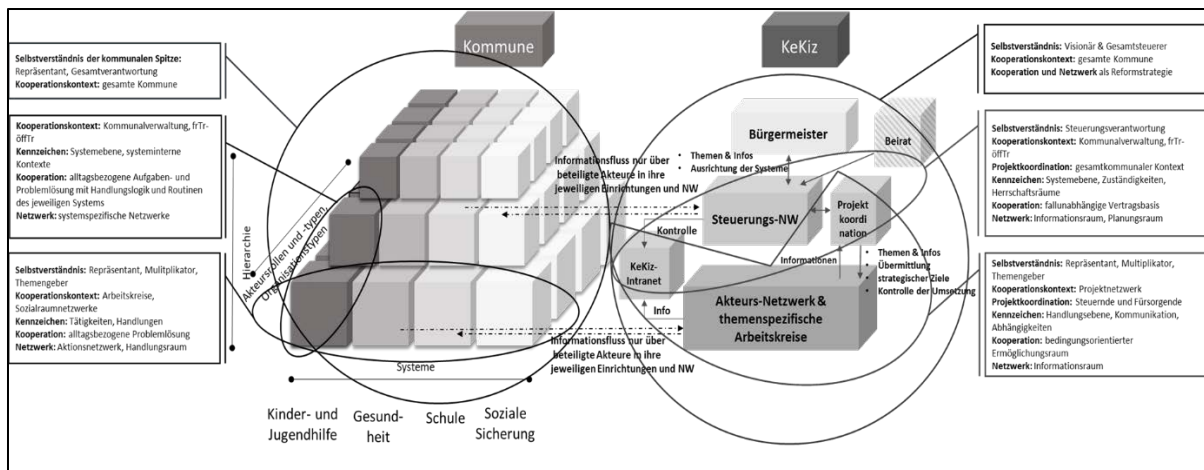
Selbstverständnis der kommunalen Spitze: Repräsentant, Gesamtverantwortung
Kooperationskontext: gesamte Kommune

Kooperationskontext: Kommunalverwaltung, frTr-öffTr
Kennzeichen: Systemebene, systeminterne Kontexte
Kooperation: alltagsbezogene Aufgaben- und Problemlösung mit Handlungslogik und Routinen des jeweiligen Systems
Netzwerk: systemspezifische Netzwerke

Selbstverständnis: Repräsentant, Mulitplikator, Themengeber
Kooperationskontext: Arbeitskreise, Sozialraumnetzwerke
Kennzeichen: Tätigkeiten, Handlungen
Kooperation: alltagsbezogene Problemlösung
Netzwerk: Aktionsnetzwerk, Handlungsraum

Kommune

KeKiz

Hierarchie

Akteursrollen und -typen, Organisationstypen

Systeme

Kinder- und Jugendhilfe

Gesundheit

Schule

Soziale Sicherung

Informationsfluss nur über beteiligte Akteure in ihre jeweiligen Einrichtungen und NW

Informationsfluss nur über beteiligte Akteure in ihre jeweiligen Einrichtungen und NW

Bürgermeister

Beirat

• Themen & Infos
• Ausrichtung der Systeme

Steuerungs-NW

Projekt koordi nation

Kontrolle

KeKiz-Intranet

Informationen

• Themen & Infos
• Übermittlung strategischer Ziele
• Kontrolle der Umsetzung

Info

Akteurs-Netzwerk & themenspezifische Arbeitskreise

Selbstverständnis: Visionär & Gesamtsteuerer
Kooperationskontext: gesamte Kommune
Kooperation und Netzwerk als Reformstrategie

Selbstverständnis: Steuerungsverantwortung
Kooperationskontext: Kommunalverwaltung, frTr-öffTr
Projektkoordination: gesamtkommunaler Kontext
Kennzeichen: Systemebene, Zuständigkeiten, Herrschaftsräume
Kooperation: fallunabhängige Vertragsbasis
Netzwerk: Informationsraum, Planungsraum

Selbstverständnis: Repräsentant, Multiplikator, Themengeber
Kooperationskontext: Projektnetzwerk
Projektkoordination: Steuernde und Fürsorgende
Kennzeichen: Handlungsebene, Kommunikation, Abhängigkeiten
Kooperation: bedingungsorientierter Ermöglichungsraum
Netzwerk: Informationsraum